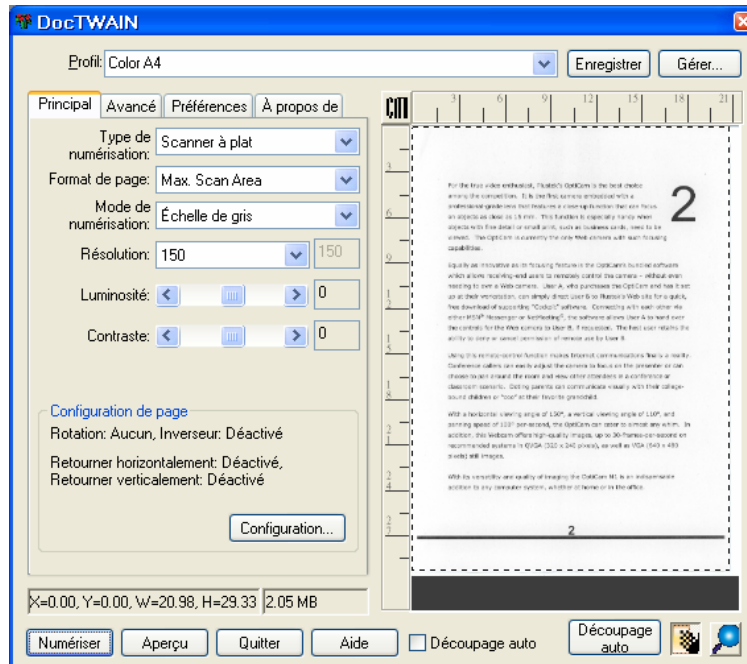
DocTWAIN

Profil: Color A4

Enregistrer

Gérer...

Principal

Avancé

Préférences

À propos de

Type de numérisation: Scanner à plat

Format de page: Max. Scan Area

Mode de numérisation: Échelle de gris

Résolution: 150

150

Luminosité:

0

Contraste:

0

Configuration de page

Rotation: Aucun, Inverseur: Déactivé

Retourner horizontalement: Déactivé, Retourner verticalement: Déactivé

Configuration...

CM

3 6 9 12 15 18 21

3 6 9 12 15 18 21 24 27

2

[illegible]

2

X=0.00, Y=0.00, W=20.98, H=29.33

2.05 MB

Numériser

Aperçu

Quitter

Aide

Découpage auto

Découpage auto